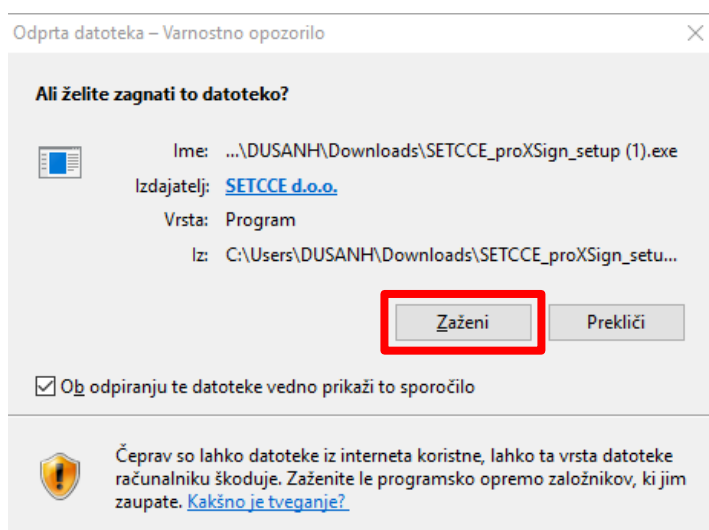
Odprta datoteka – Varnostno opozorilo

Ali želite zagnati to datoteko?

Ime: ...\DUSANH\Downloads\SETCCE_proXSign_setup (1).exe

Izdajatelj: SETCCE d.o.o.

Vrsta: Program

Iz: C:\Users\DUSANH\Downloads\SETCCE_proXSign_setu...

Zaženi

Prekliči

Ob odpiranju te datoteke vedno prikaži to sporočilo

Čeprav so lahko datoteke iz interneta koristne, lahko ta vrsta datoteke računalniku škoduje. Zaženite le programsko opremo založnikov, ki jim zaupate. Kakšno je tveganje?